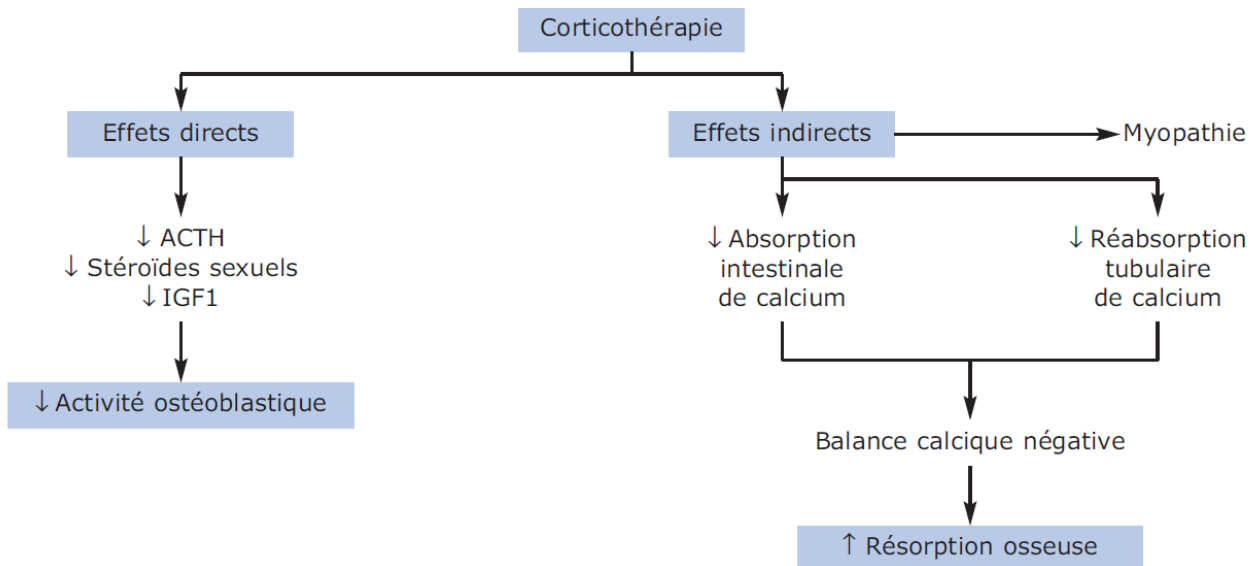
Corticothérapie

Effets directs

↓ ACTH
↓ Stéroïdes sexuels
↓ IGF1

↓ Activité ostéoblastique

Effets indirects

Myopathie

↓ Absorption intestinale de calcium

↓ Réabsorption tubulaire de calcium

Balance calcique négative

↑ Résorption osseuse